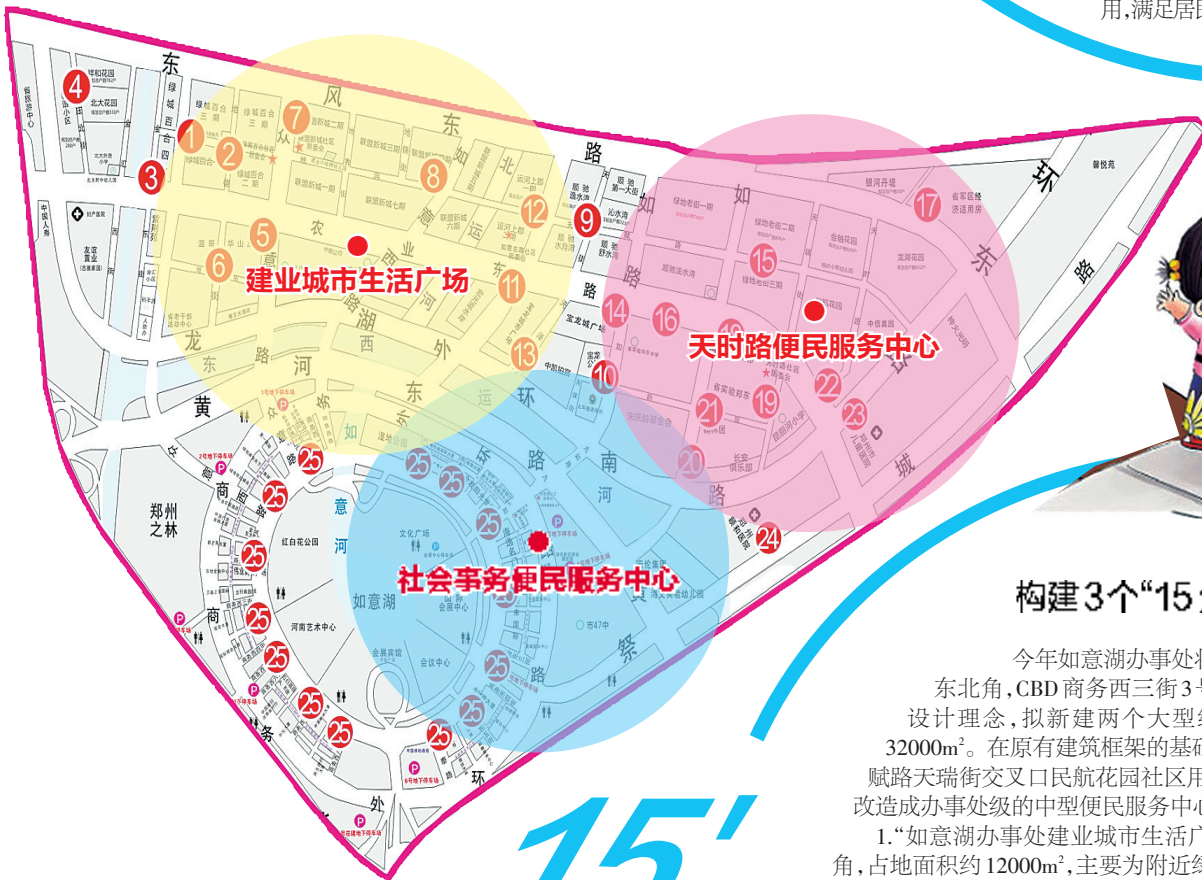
用,满足居

建业城市生活广场

天时路便民服务中心

社会事务便民服务中心

东风东路

如意湖

郑州之林

红白花公园

河南艺术中心

文化广场

会展中心

会议中心

会展宾馆

构建3个"15

今年如意湖办事处
东北角,CBD商务西三街3
设计理念,拟新建两个大型
$32000m^2$。在原有建筑框架的基础
赋路天瑞街交叉口民航花园社区
改造成办事处级的中型便民服务中心
1."如意湖办事处建业城市生活
角,占地面积约$12000m^2$,主要为附近

15'